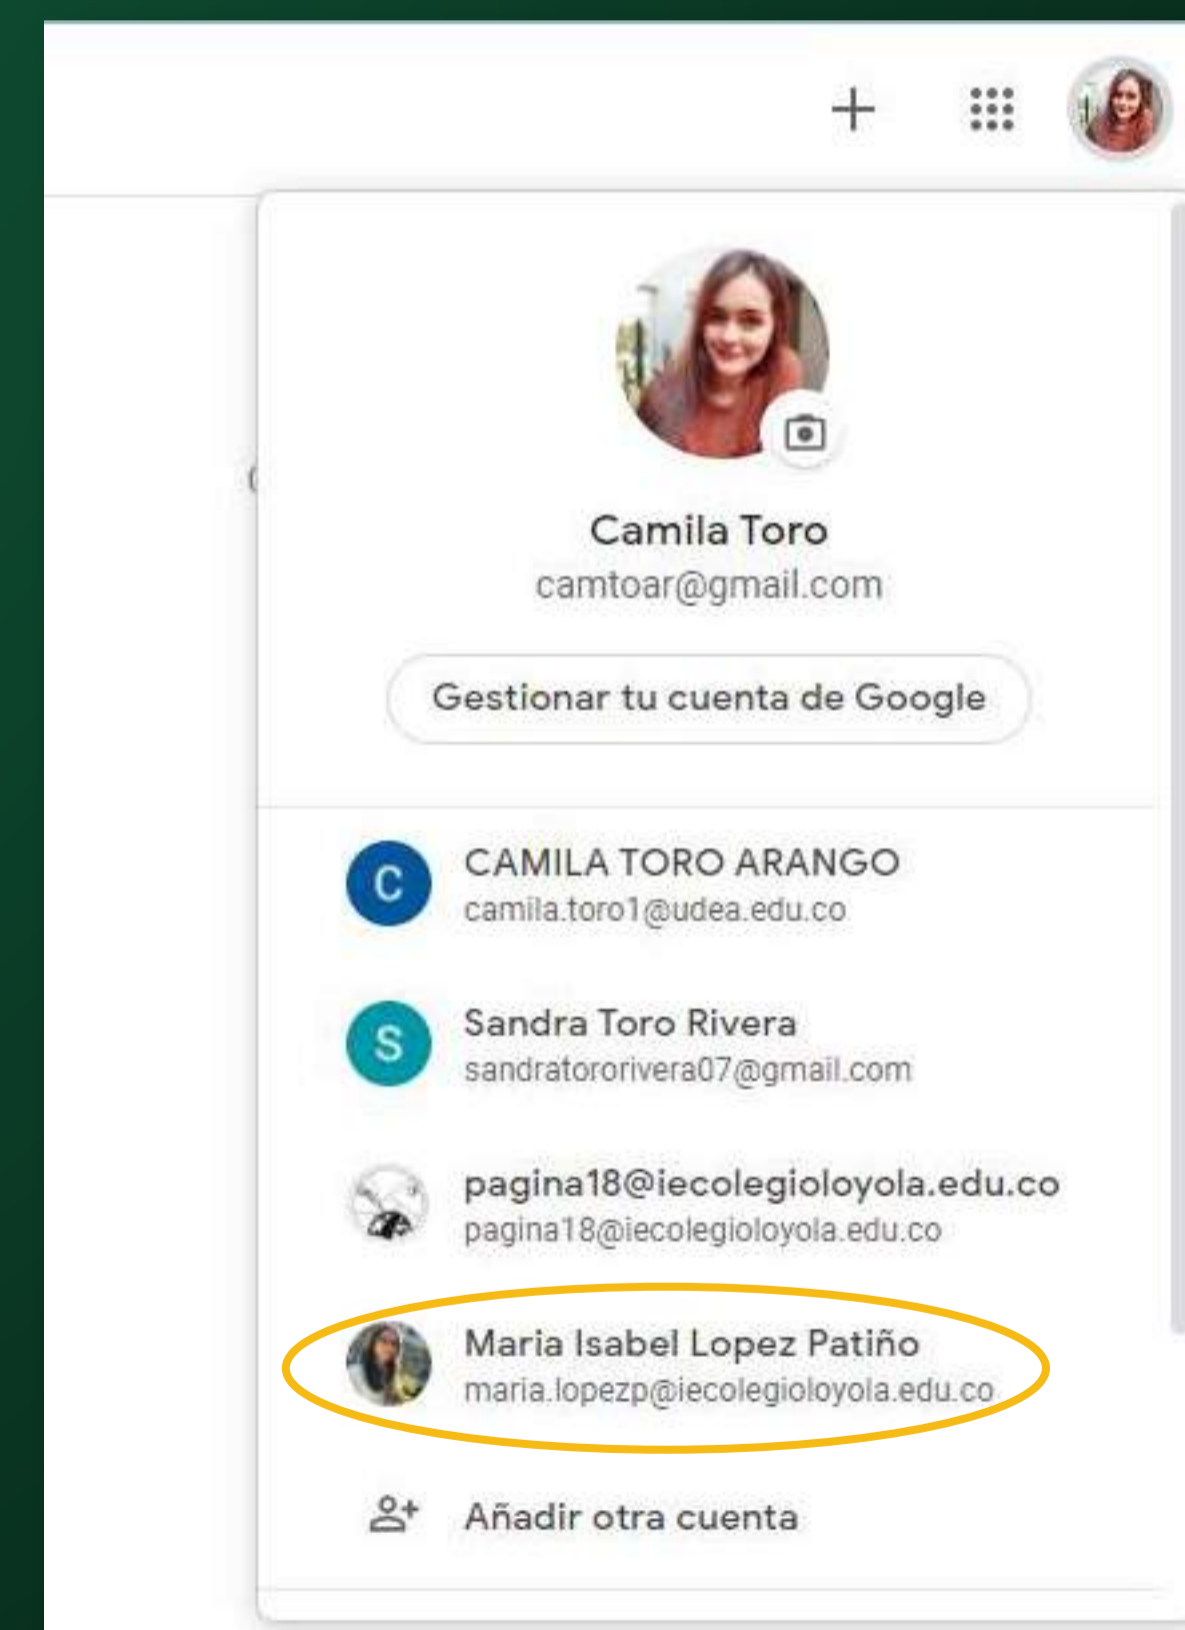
+

Camila Toro
camtoar@gmail.com

Gestionar tu cuenta de Google

C CAMILA TORO ARANGO
camila.toro1@udea.edu.co

S Sandra Toro Rivera
sandratororivera07@gmail.com

pagina18@iecolegioloyola.edu.co
pagina18@iecolegioloyola.edu.co

Maria Isabel Lopez Patiño
maria.lopezp@iecolegioloyola.edu.co

Añadir otra cuenta